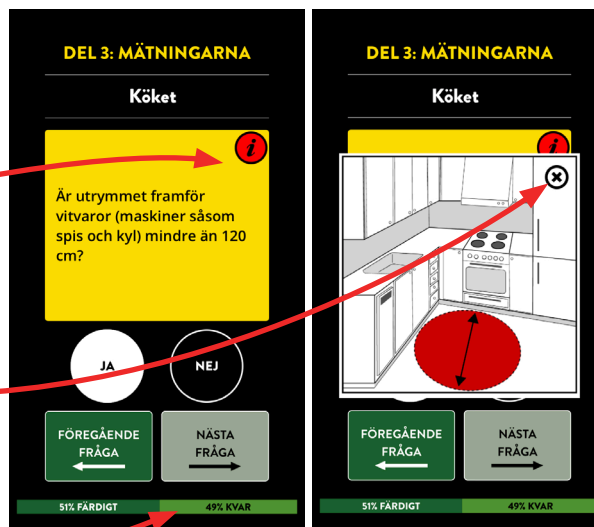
DEL 3: MÄTNINGARNA

Köket

i

Är utrymmet framför vitvaror (maskiner såsom spis och kyl) mindre än 120 cm?

JA

NEJ

FÖREGÅENDE FRÅGA

NÄSTA FRÅGA

51% FÄRDIGT

49% KVAR

DEL 3: MÄTNINGARNA

Köket

i

FÖREGÅENDE FRÅGA

NÄSTA FRÅGA

51% FÄRDIGT

49% KVAR